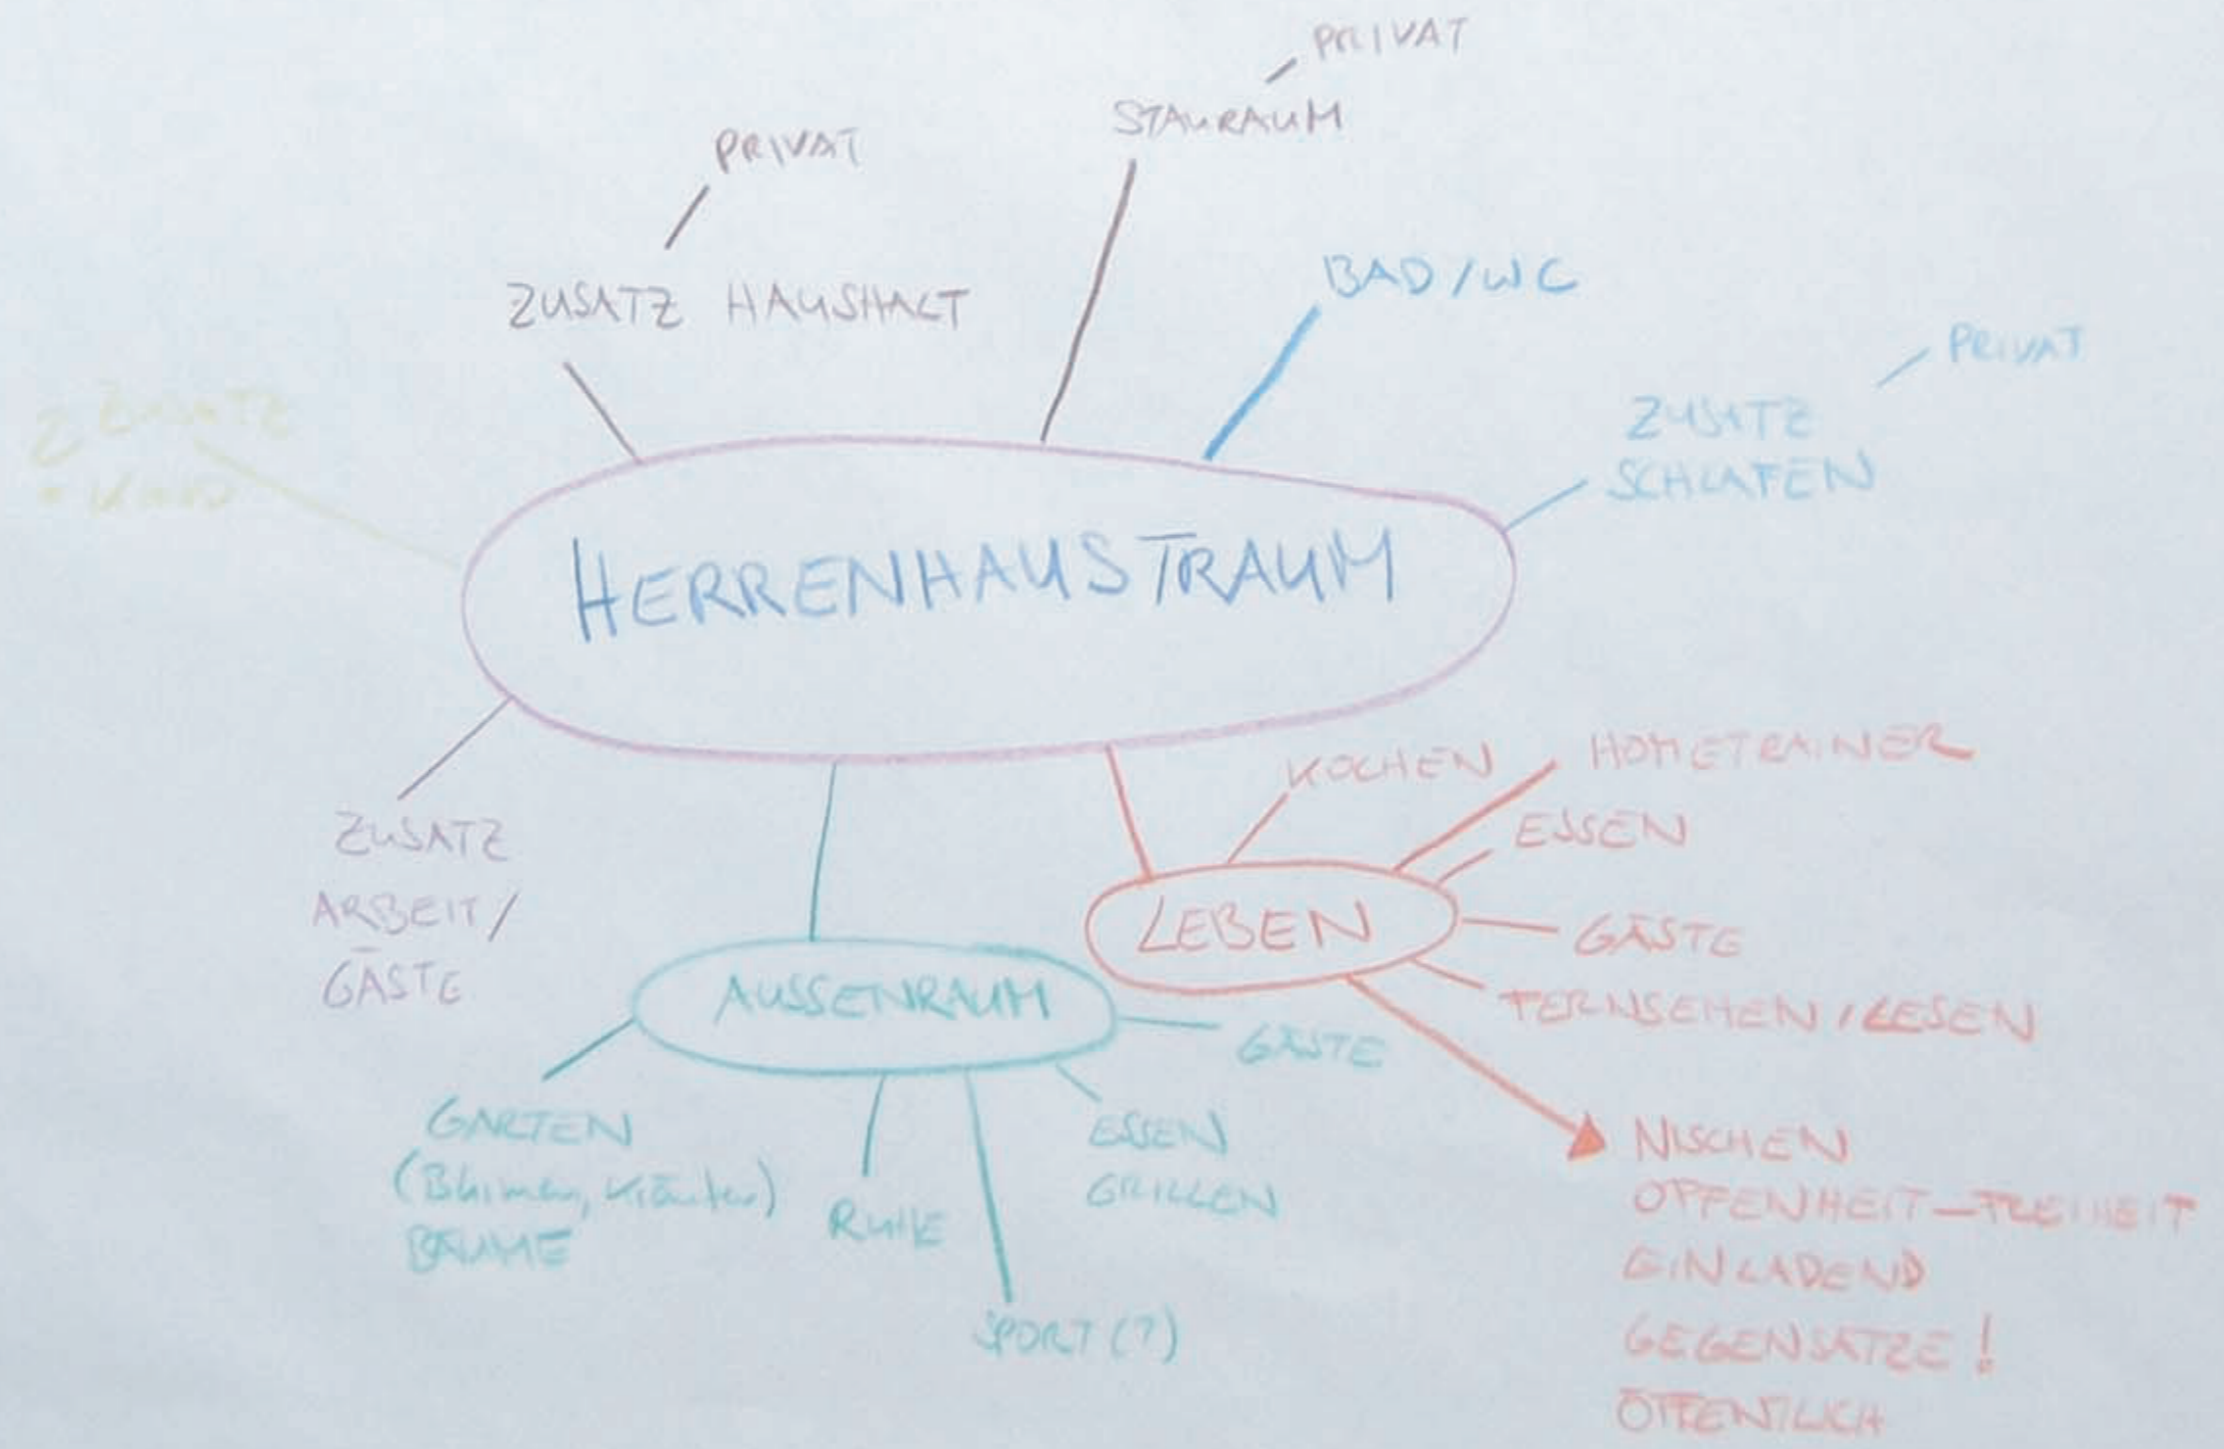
HERRENHAUSTRAUM

ZUSATZ HAUSHALT
PRIVAT

STAURAUM
PRIVAT

BAD / WC

ZUSATZ SCHLAFEN
PRIVAT

ZUSATZ KIND

ZUSATZ ARBEIT / GÄSTE

LEBEN
KOCHEN
HOMETRAINER
ESSEN
GÄSTE
FERNSEHEN / LESEN
NISCHEN
OFFENHEIT – FREIHEIT
EINLADEND
GEGENSÄTZE !
ÖFFENTLICH

AUSSENRAUM
GÄSTE
GARTEN (Blumen, Kräuter) BÄUME
RUHE
SPORT (?)
ESSEN GRILLEN